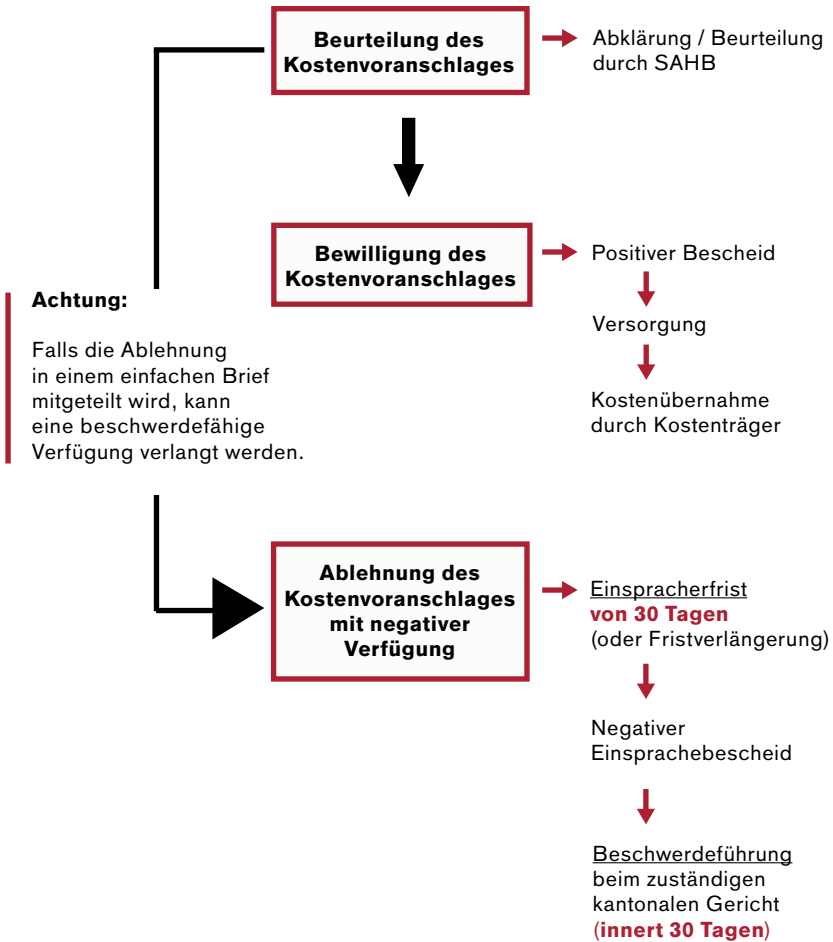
Beurteilung des Kostenvoranschlages

Abklärung / Beurteilung durch SAHB

Bewilligung des Kostenvoranschlages

Positiver Bescheid

Versorgung

Kostenübernahme durch Kostenträger

Achtung:

Falls die Ablehnung in einem einfachen Brief mitgeteilt wird, kann eine beschwerdefähige Verfügung verlangt werden.

Ablehnung des Kostenvoranschlages mit negativer Verfügung

Einspracherfrist von 30 Tagen (oder Fristverlängerung)

Negativer Einsprachebescheid

Beschwerdeführung beim zuständigen kantonalen Gericht (innert 30 Tagen)